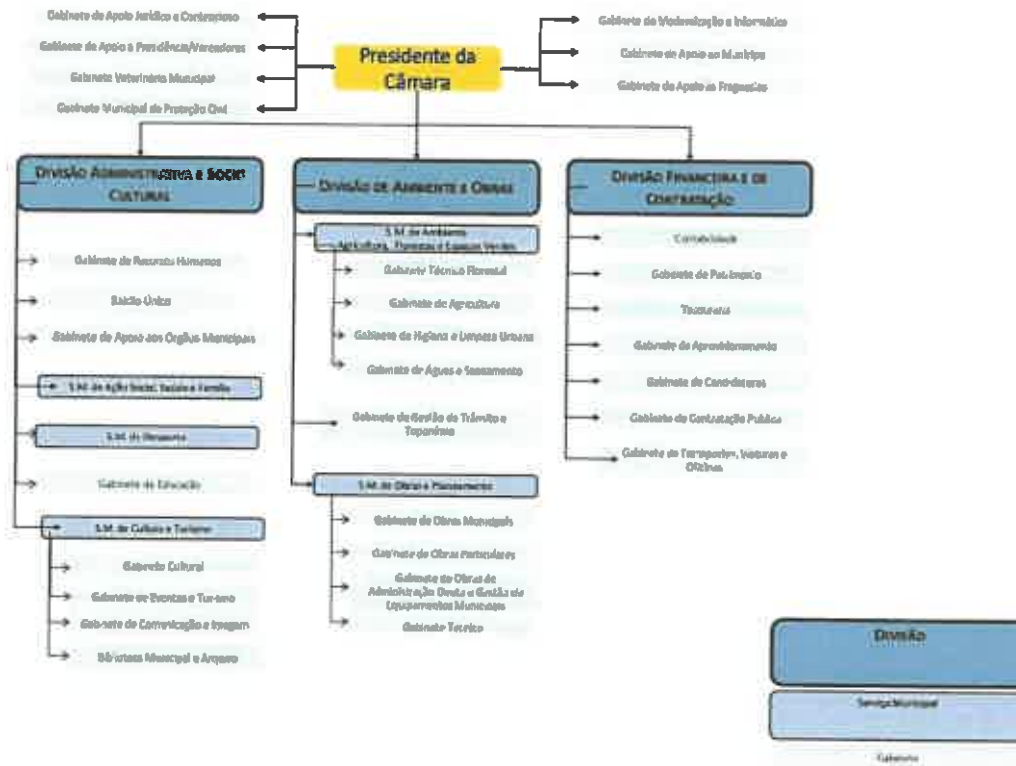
Gabinete de Apoio Jurídico e Contencioso

Gabinete de Apoio à Presidência/Vereadores

Gabinete Veterinário Municipal

Gabinete Municipal de Proteção Civil

Presidente da Câmara

Gabinete de Modernização e Informática

Gabinete de Apoio ao Munícipe

Gabinete de Apoio às Freguesias

DIVISÃO ADMINISTRATIVA E SÓCIO CULTURAL

Gabinete de Recursos Humanos

Balcão Único

Gabinete de Apoio aos Órgãos Municipais

S.M. de Ação Social, Saúde e Família

S.M. de Desporto

Gabinete de Educação

S.M. de Cultura e Turismo

Gabinete Cultural

Gabinete de Eventos e Turismo

Gabinete de Comunicação e Imagem

Biblioteca Municipal e Arquivo

DIVISÃO DE AMBIENTE E OBRAS

S.M. de Ambiente, Agricultura, Florestas e Espaços Verdes

Gabinete Técnico Florestal

Gabinete de Agricultura

Gabinete de Higiene e Limpeza Urbana

Gabinete de Águas e Saneamento

Gabinete de Gestão de Trânsito e Toponímia

S.M. de Obras e Planeamento

Gabinete de Obras Municipais

Gabinete de Obras Particulares

Gabinete de Obras de Administração Direta e Gestão de Equipamentos Municipais

Gabinete Técnico

DIVISÃO FINANCEIRA E DE CONTRATAÇÃO

Contabilidade

Gabinete de Património

Tesouraria

Gabinete de Aprovisionamento

Gabinete de Contribuintes

Gabinete de Contratação Pública

Gabinete de Transportes, Viaturas e Oficinas

DIVISÃO

Serviço Municipal

Gabinete